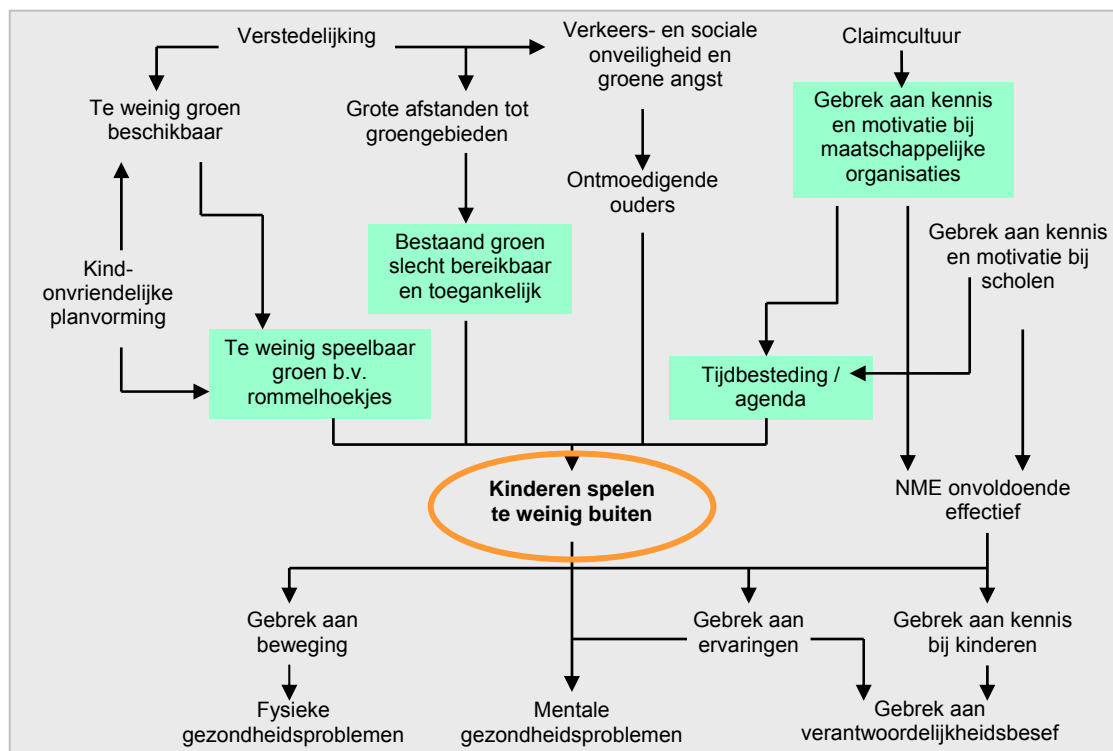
Verstedelijking

Verkeers- en sociale onveiligheid en groene angst

Claimcultuur

Te weinig groen beschikbaar

Grote afstanden tot groengebieden

Gebrek aan kennis en motivatie bij maatschappelijke organisaties

Ontmoedigende ouders

Bestaand groen slecht bereikbaar en toegankelijk

Gebrek aan kennis en motivatie bij scholen

Kind-onvriendelijke planvorming

Te weinig speelbaar groen b.v. rommelhoekjes

Tijdbesteding / agenda

**Kinderen spelen te weinig buiten**

NME onvoldoende effectief

Gebrek aan beweging

Gebrek aan ervaringen

Gebrek aan kennis bij kinderen

Fysieke gezondheidsproblemen

Mentale gezondheidsproblemen

Gebrek aan verantwoordelijkheidsbesef